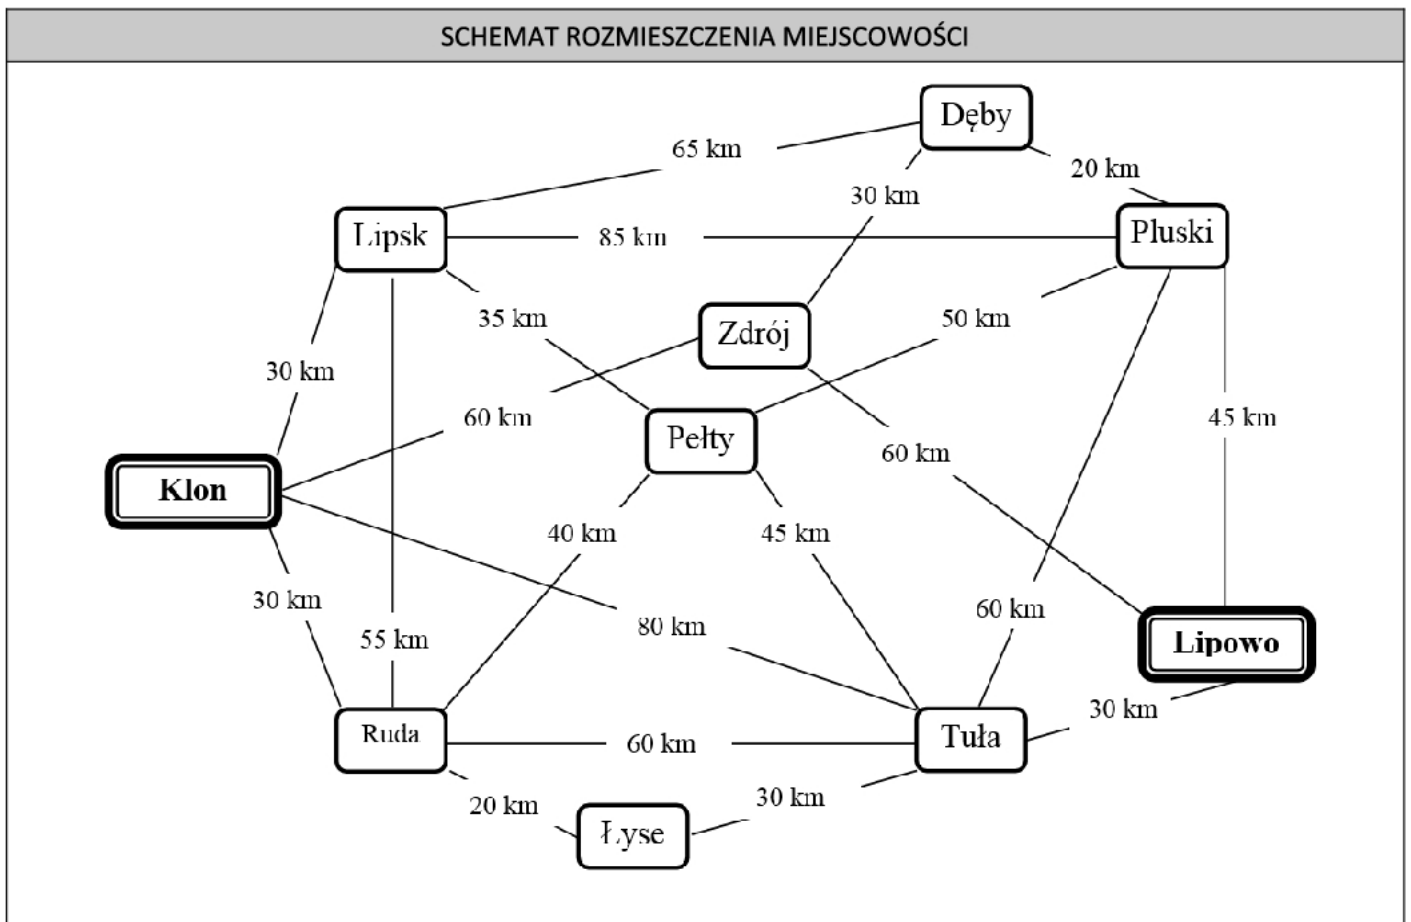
SCHEMAT ROZMIESZCZENIA MIEJSCOWOŚCI

Dęby

65 km

20 km

30 km

Lipsk

85 km

Pluski

35 km

Zdrój

50 km

30 km

60 km

45 km

Pełty

60 km

Klon

40 km

45 km

30 km

55 km

80 km

60 km

Lipowo

30 km

Ruda

60 km

Tuła

20 km

30 km

Łyse